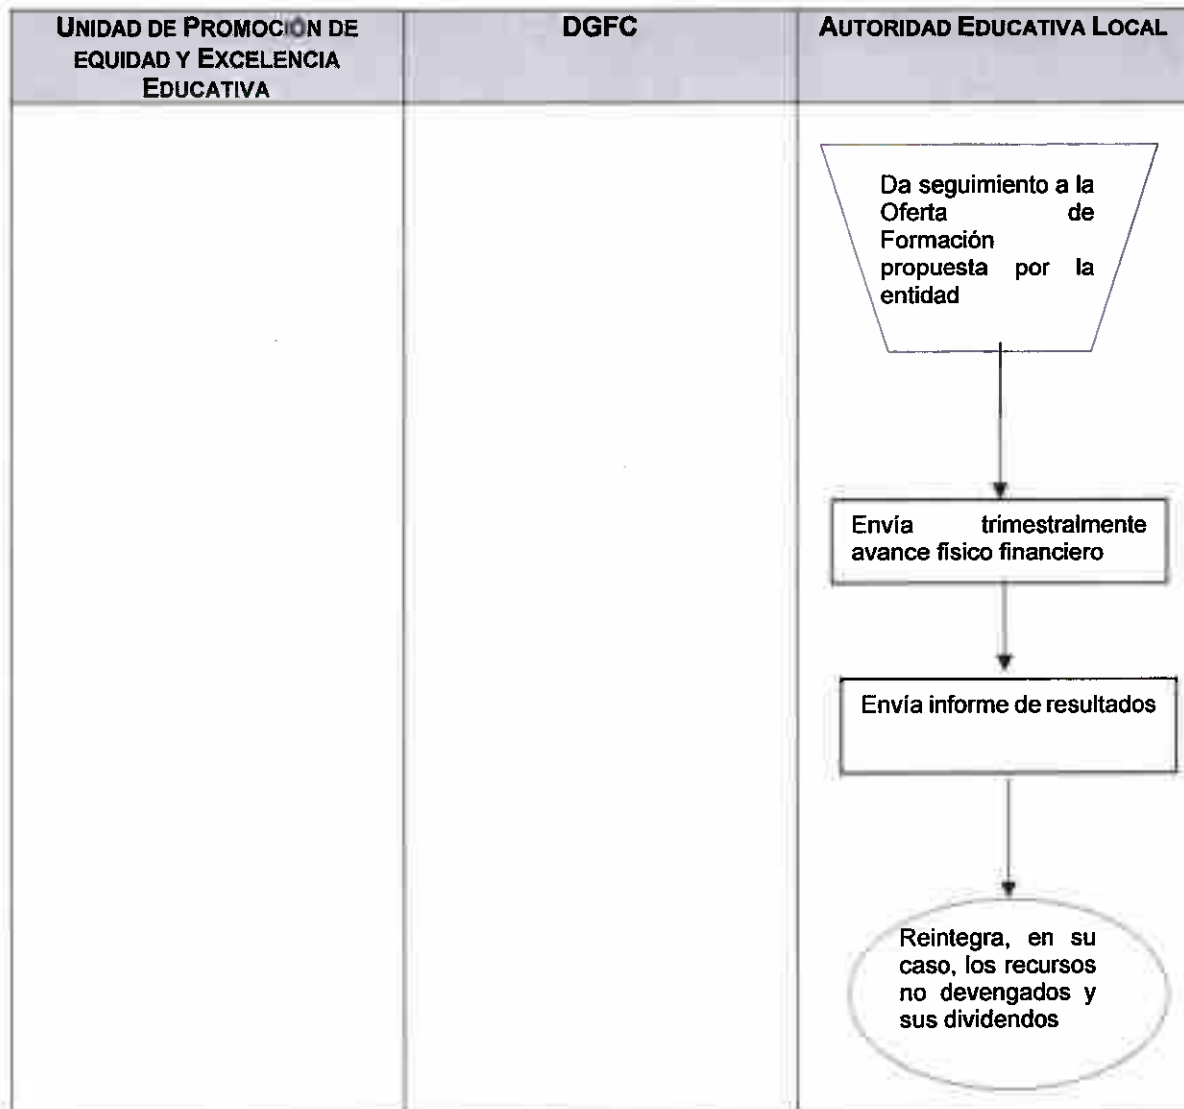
| UNIDAD DE PROMOCIÓN DE EQUIDAD Y EXCELENCIA EDUCATIVA | DGFC | AUTORIDAD EDUCATIVA LOCAL |
|---|---|---|

Da seguimiento a la Oferta de Formación propuesta por la entidad

Envía trimestralmente avance físico financiero

Envía informe de resultados

Reintegra, en su caso, los recursos no devengados y sus dividendos